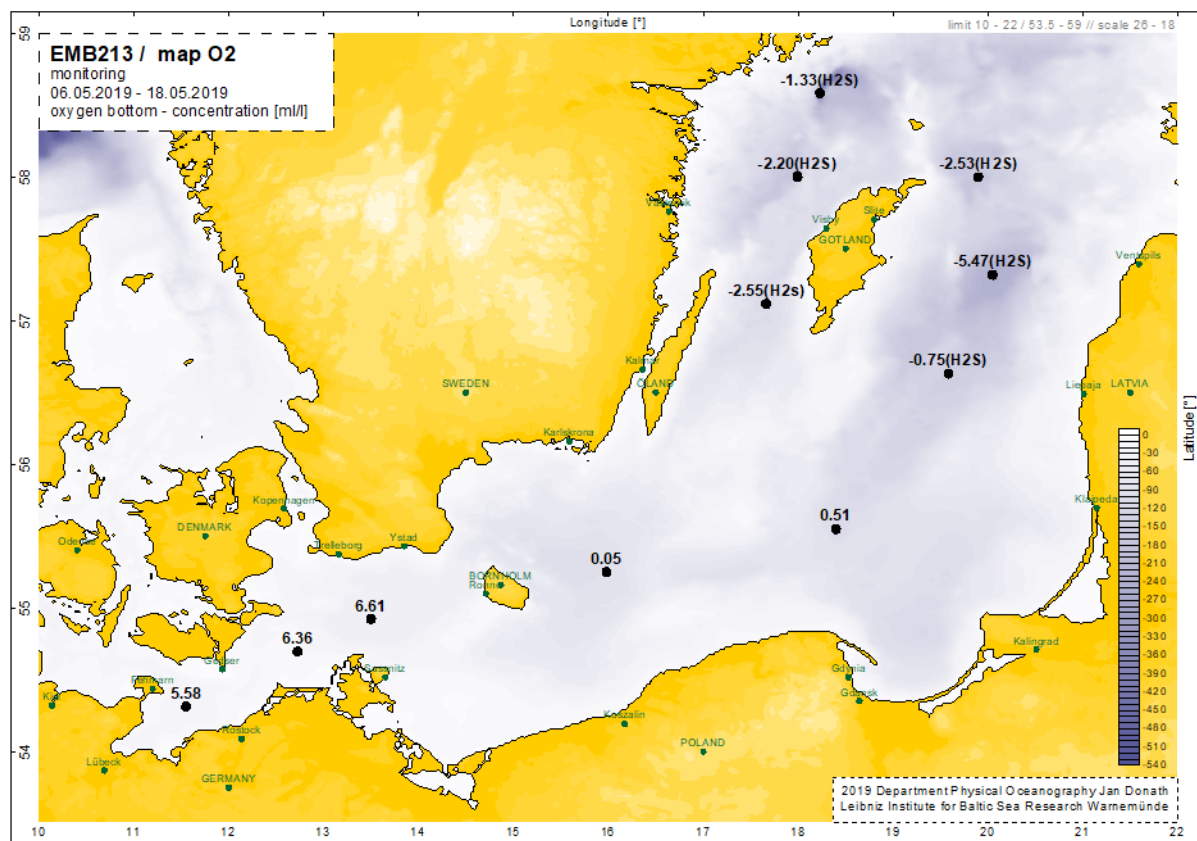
Longitude [°]

limit 10 - 22 / 53.5 - 59 // scale 26 - 18

EMB213 / map O2
monitoring
06.05.2019 - 18.05.2019
oxygen bottom - concentration [ml/l]

-1.33(H2S)
-2.20(H2S)
-2.53(H2S)
-5.47(H2S)
-2.55(H2s)
-0.75(H2S)
0.51
0.05
6.61
6.36
5.58

Västervik
Visby
Slite
GOTLAND
Ventspils
Kalmar
OLAND
SWEDEN
Karlskrona
Liepaja
LATVIA
Kopenhagen
DENMARK
Odense
Trelleborg
Ystad
BORNHOLM
Ronne
Klaipeda
Kalingrad
Gdynia
Gdansk
Sassnitz
Gedser
Fehmarn
Kiel
Rostock
Koszalin
POLAND
Lübeck
GERMANY

Latitude [°]

0
-30
-60
-90
-120
-150
-180
-210
-240
-270
-300
-330
-360
-390
-420
-450
-480
-510
-540

2019 Department Physical Oceanography Jan Donath
Leibniz Institute for Baltic Sea Research Warnemünde

59
58
57
56
55
54

10
11
12
13
14
15
16
17
18
19
20
21
22